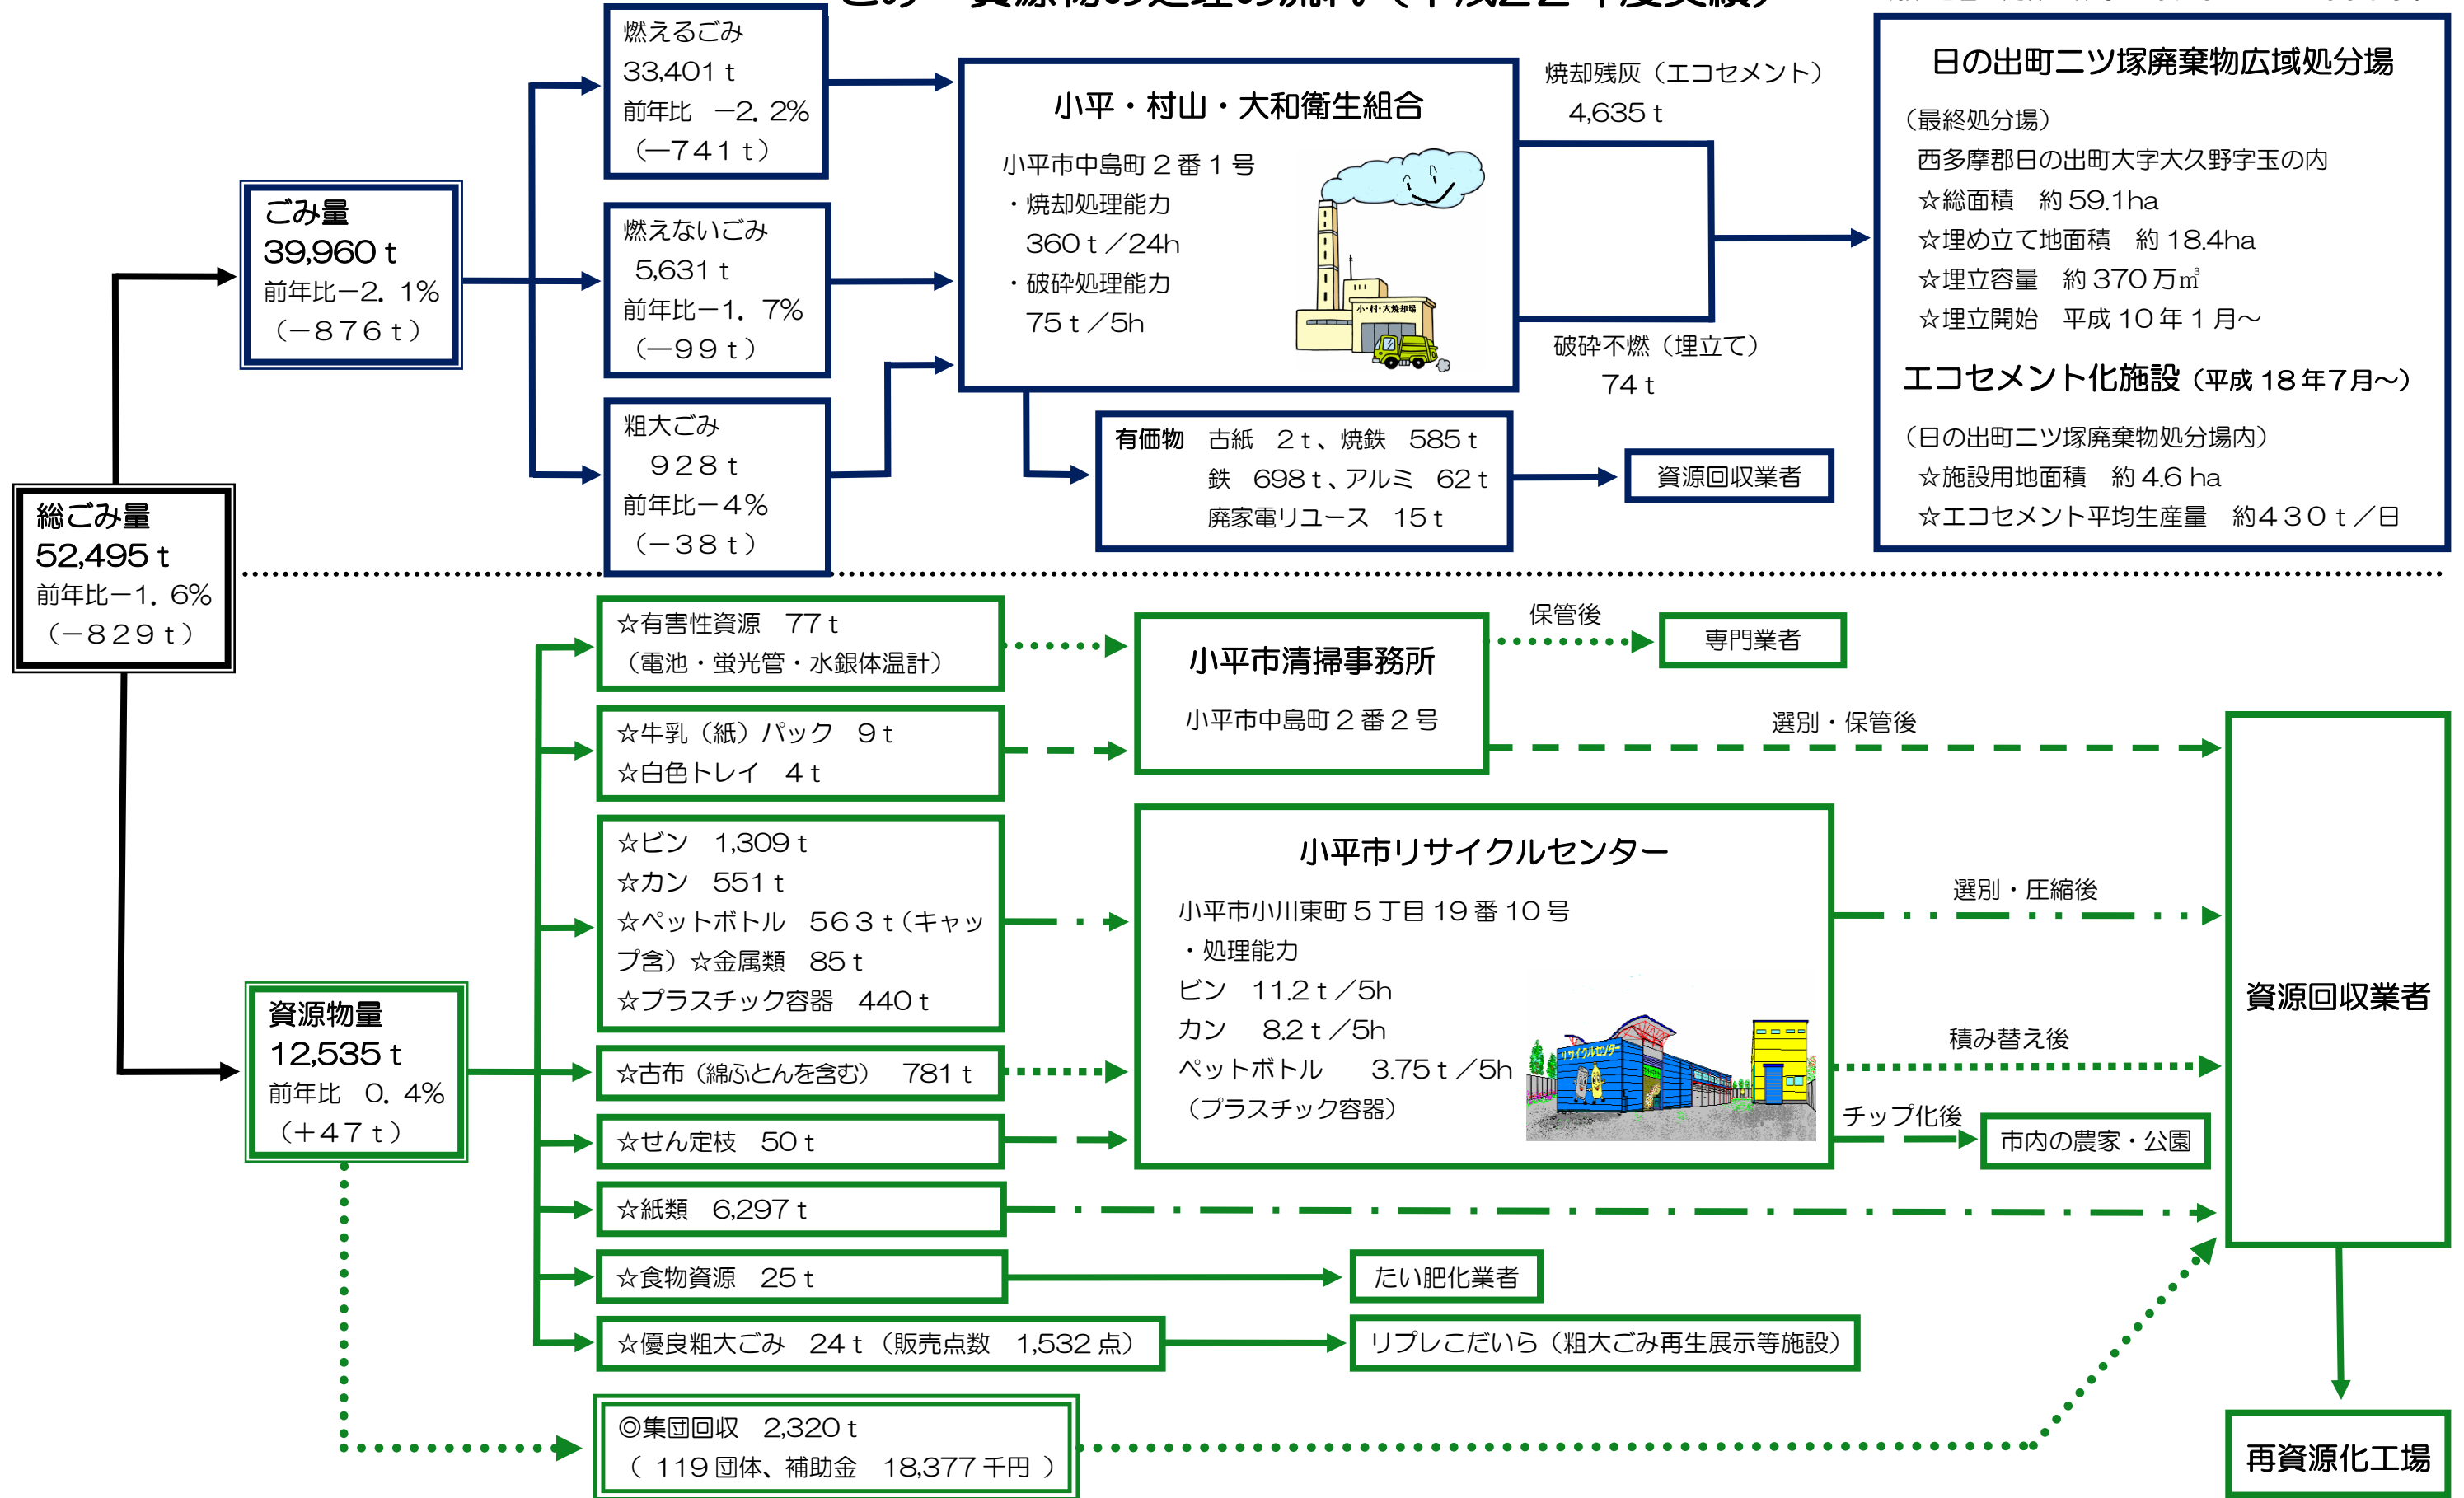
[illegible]

総ごみ量
52,495ｔ
前年比－1．6%
（－８２９ｔ）

ごみ量
39,960ｔ
前年比－2．1%
（－８７６ｔ）

燃えるごみ
33,401ｔ
前年比　－2．2%
（－７４１ｔ）

燃えないごみ
5,631ｔ
前年比－1．7%
（－９９ｔ）

粗大ごみ
９２８ｔ
前年比－４%
（－３８ｔ）

小平・村山・大和衛生組合
小平市中島町２番１号
・焼却処理能力
360ｔ／24h
・破砕処理能力
75ｔ／5h

小・村・大焼却場

焼却残灰（エコセメント）
4,635ｔ

破砕不燃（埋立て）
74ｔ

有価物　古紙　２ｔ、焼鉄　585ｔ
鉄　698ｔ、アルミ　62ｔ
廃家電リユース　15ｔ

資源回収業者

日の出町二ツ塚廃棄物広域処分場
（最終処分場）
西多摩郡日の出町大字大久野字玉の内
☆総面積　約59.1ha
☆埋め立て地面積　約18.4ha
☆埋立容量　約370万㎥
☆埋立開始　平成10年１月～

エコセメント化施設（平成18年7月～）
（日の出町二ツ塚廃棄物処分場内）
☆施設用地面積　約4.6ha
☆エコセメント平均生産量　約４３０ｔ／日

資源物量
12,535ｔ
前年比　0．4%
（＋４７ｔ）

☆有害性資源　77ｔ
（電池・蛍光管・水銀体温計）

☆牛乳（紙）パック　９ｔ
☆白色トレイ　４ｔ

☆ビン　1,309ｔ
☆カン　551ｔ
☆ペットボトル　５６３ｔ（キャップ含）☆金属類　85ｔ
☆プラスチック容器　440ｔ

☆古布（綿ふとんを含む）　781ｔ

☆せん定枝　50ｔ

☆紙類　6,297ｔ

☆食物資源　25ｔ

☆優良粗大ごみ　24ｔ（販売点数　1,532点）

◎集団回収　2,320ｔ
（119団体、補助金　18,377千円）

小平市清掃事務所
小平市中島町２番２号

保管後

専門業者

選別・保管後

小平市リサイクルセンター
小平市小川東町５丁目19番10号
・処理能力
ビン　11.2ｔ／5h
カン　8.2ｔ／5h
ペットボトル　3.75ｔ／5h
（プラスチック容器）

リサイクルセンター

選別・圧縮後

積み替え後

チップ化後

市内の農家・公園

資源回収業者

たい肥化業者

リプレこだいら（粗大ごみ再生展示等施設）

再資源化工場